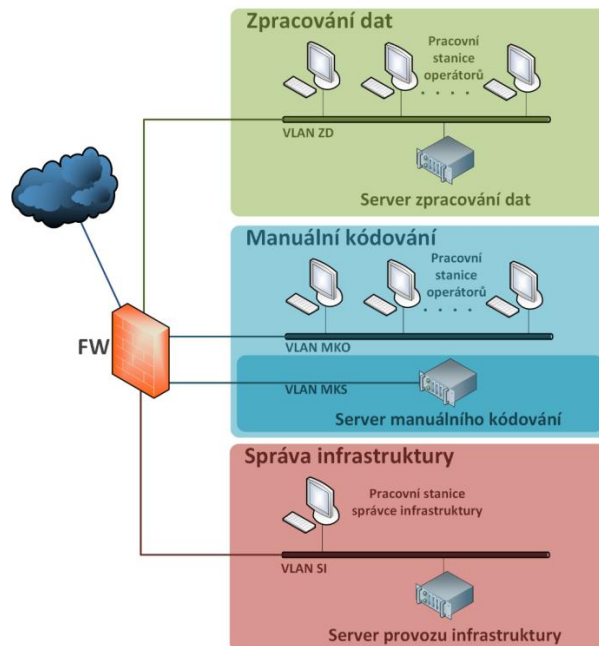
Zpracování dat

Pracovní stanice operátorů

VLAN ZD

Server zpracování dat

Manuální kódování

Pracovní stanice operátorů

FW

VLAN MKO

VLAN MKS

Server manuálního kódování

Správa infrastruktury

Pracovní stanice správce infrastruktury

VLAN SI

Server provozu infrastruktury